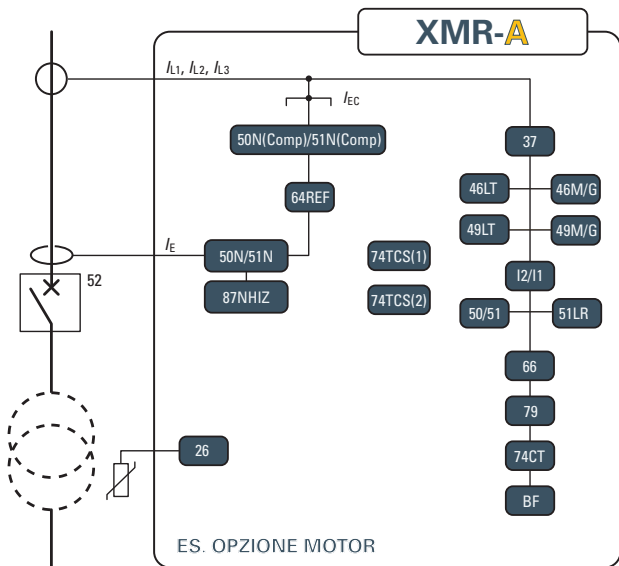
XMR-A

$I_{L1}$, $I_{L2}$, $I_{L3}$

$I_{EC}$

50N(Comp)/51N(Comp)

37

46LT

46M/G

64REF

49LT

49M/G

$I_E$

50N/51N

74TCS(1)

I2/I1

52

87NHIZ

74TCS(2)

50/51

51LR

66

79

26

74CT

BF

ES. OPZIONE MOTOR